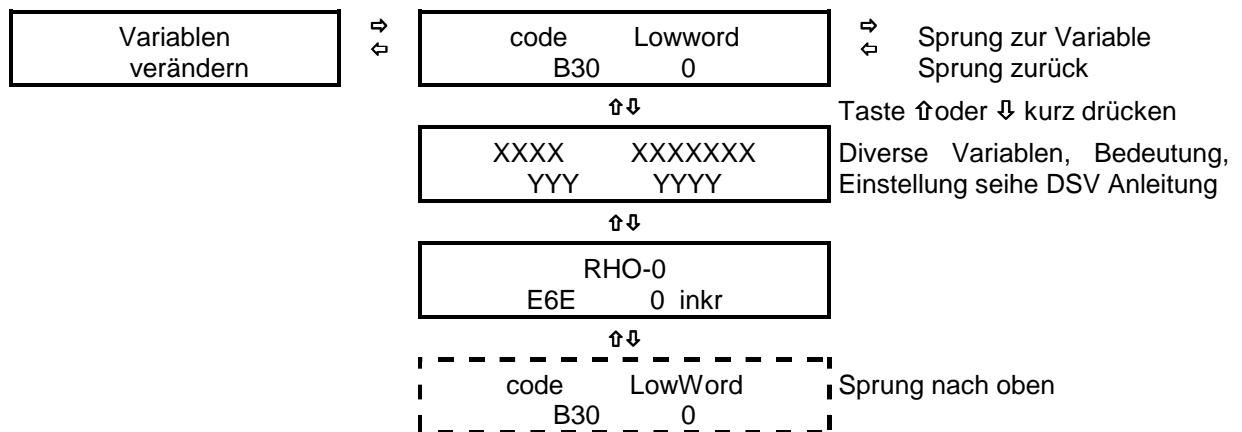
Variablen verändern

⇨
⇦

code Lowword
B30 0

⇨
⇦

Sprung zur Variable
Sprung zurück

⇧⇩

Taste ⇧oder ⇩ kurz drücken

XXXX XXXXXXX
YYY YYYY

Diverse Variablen, Bedeutung, Einstellung seihe DSV Anleitung

⇧⇩

RHO-0
E6E 0 inkr

⇧⇩

code LowWord
B30 0

Sprung nach oben